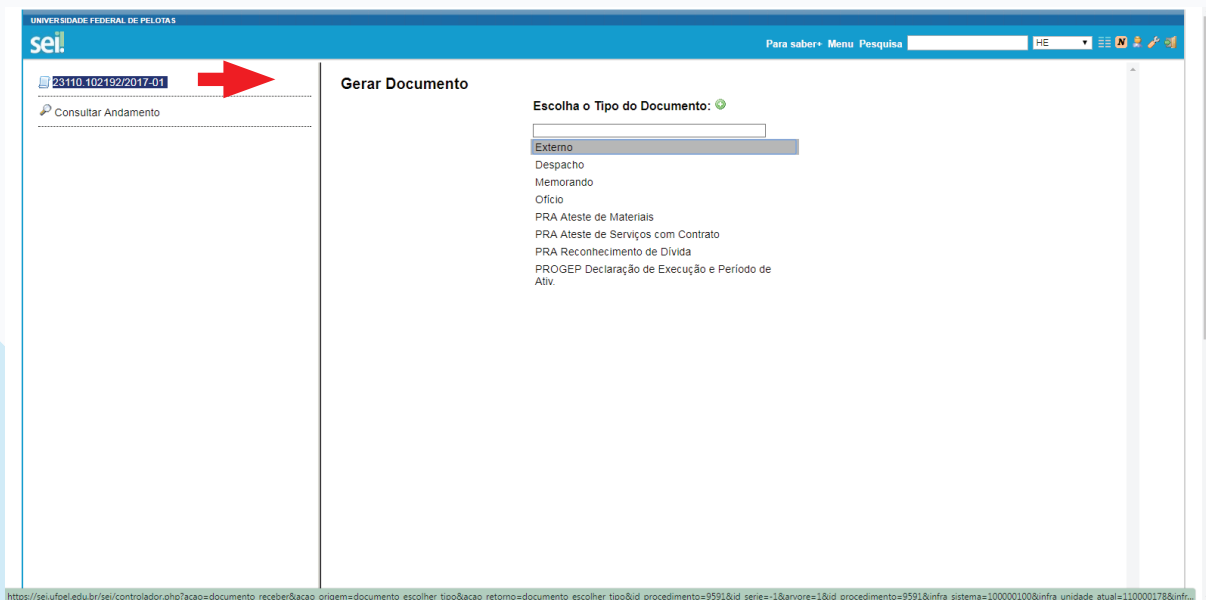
UNIVERSIDADE FEDERAL DE PELOTAS

sei!

Para saber+ Menu Pesquisa HE

23110.102192/2017-01

Consultar Andamento

Gerar Documento

Escolha o Tipo do Documento:

Externo
Despacho
Memorando
Ofício
PRA Ateste de Materiais
PRA Ateste de Serviços com Contrato
PRA Reconhecimento de Dívida
PROGEP Declaração de Execução e Período de Ativ.

https://sei.ufpel.edu.br/sei/controlador.php?acao=documento_receber&acao_origem=documento_escolher_tipo&acao_retorno=documento_escolher_tipo&id_procedimento=9591&id_serie=-1&arvore=1&id_procedimento=9591&infra_sistema=100000100&infra_unidade_atual=110000178&infr...